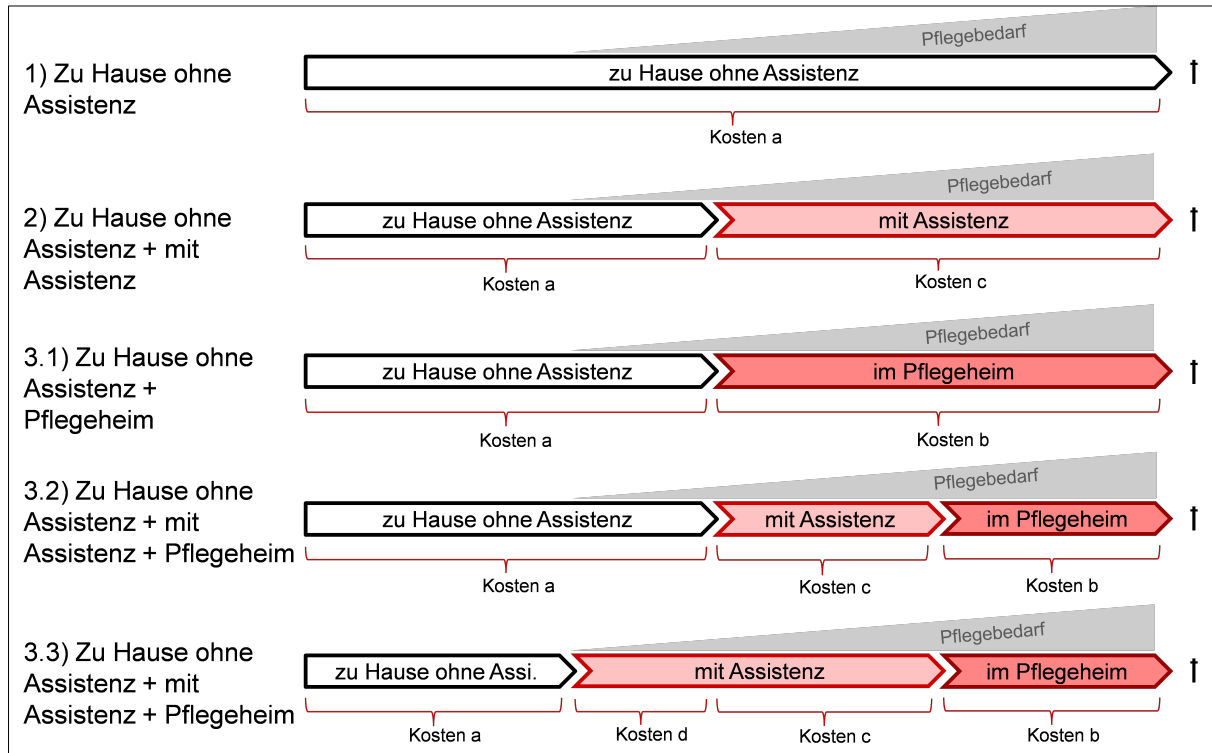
1) Zu Hause ohne Assistenz

Pflegebedarf

zu Hause ohne Assistenz

†

Kosten a

2) Zu Hause ohne Assistenz + mit Assistenz

Pflegebedarf

zu Hause ohne Assistenz

mit Assistenz

†

Kosten a

Kosten c

3.1) Zu Hause ohne Assistenz + Pflegeheim

Pflegebedarf

zu Hause ohne Assistenz

im Pflegeheim

†

Kosten a

Kosten b

3.2) Zu Hause ohne Assistenz + mit Assistenz + Pflegeheim

Pflegebedarf

zu Hause ohne Assistenz

mit Assistenz

im Pflegeheim

†

Kosten a

Kosten c

Kosten b

3.3) Zu Hause ohne Assistenz + mit Assistenz + Pflegeheim

Pflegebedarf

zu Hause ohne Assi.

mit Assistenz

im Pflegeheim

†

Kosten a

Kosten d

Kosten c

Kosten b